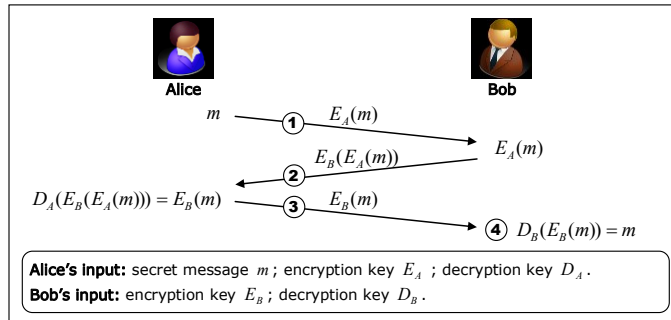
Alice

Bob

$m$

① $E_A(m)$

$E_A(m)$

② $E_B(E_A(m))$

$D_A(E_B(E_A(m))) = E_B(m)$

③ $E_B(m)$

④ $D_B(E_B(m)) = m$

Alice's input: secret message $m$; encryption key $E_A$ ; decryption key $D_A$.

Bob's input: encryption key $E_B$; decryption key $D_B$.